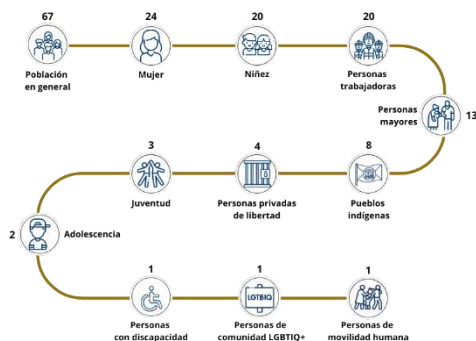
67
Población en general

24
Mujer

20
Niñez

20
Personas trabajadoras

Personas mayores
13

8
Pueblos indígenas

4
Personas privadas de libertad

3
Juventud

2
Adolescencia

1
Personas con discapacidad

1
LGBTIQ
Personas de comunidad LGBTIQ+

1
Personas de movilidad humana